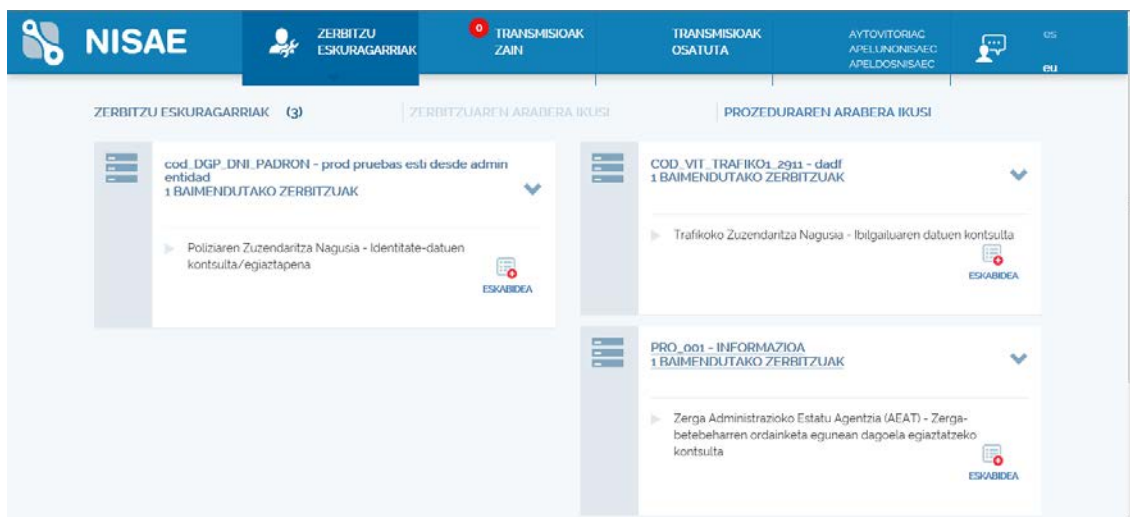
NISAE

ZERBITZU ESKURAGARRIAK

0 TRANSMISIOAK ZAIN

TRANSMISIOAK OSATUTA

AYTOVITORIAC APELUNONISAEC APELDOSNISAEC

es

eu

ZERBITZU ESKURAGARRIAK (3)

ZERBITZUAREN ARABERA IKUSI

PROZEDURAREN ARABERA IKUSI

cod_DGP_DNI_PADRON - prod pruebas esti desde admin entidad
1 BAIMENDUTAKO ZERBITZUAK

Poliziaren Zuzendaritza Nagusia - Identitate-datuen kontsulta/egiaztapena

ESKABIDEA

COD_VIT_TRAFIKO1_2911 - dadf
1 BAIMENDUTAKO ZERBITZUAK

Trafikoko Zuzendaritza Nagusia - Ibilgailuaren datuen kontsulta

ESKABIDEA

PRO_001 - INFORMAZIOA
1 BAIMENDUTAKO ZERBITZUAK

Zerga Administrazioko Estatu Agentzia (AEAT) - Zerga-betebeharren ordainketa egunean dagoela egiaztatzeko kontsulta

ESKABIDEA